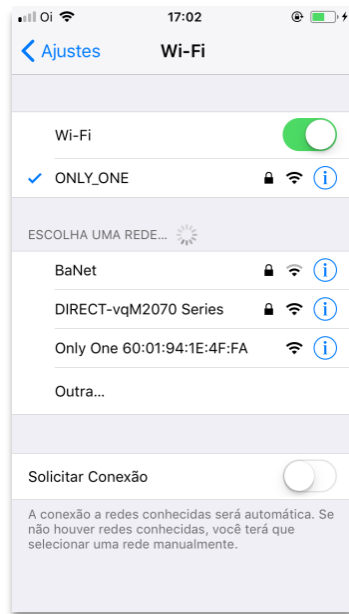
Oi 17:02

Ajustes Wi-Fi

Wi-Fi

ONLY_ONE

ESCOLHA UMA REDE...

BaNet

DIRECT-vqM2070 Series

Only One 60:01:94:1E:4F:FA

Outra...

Solicitar Conexão

A conexão a redes conhecidas será automática. Se não houver redes conhecidas, você terá que selecionar uma rede manualmente.